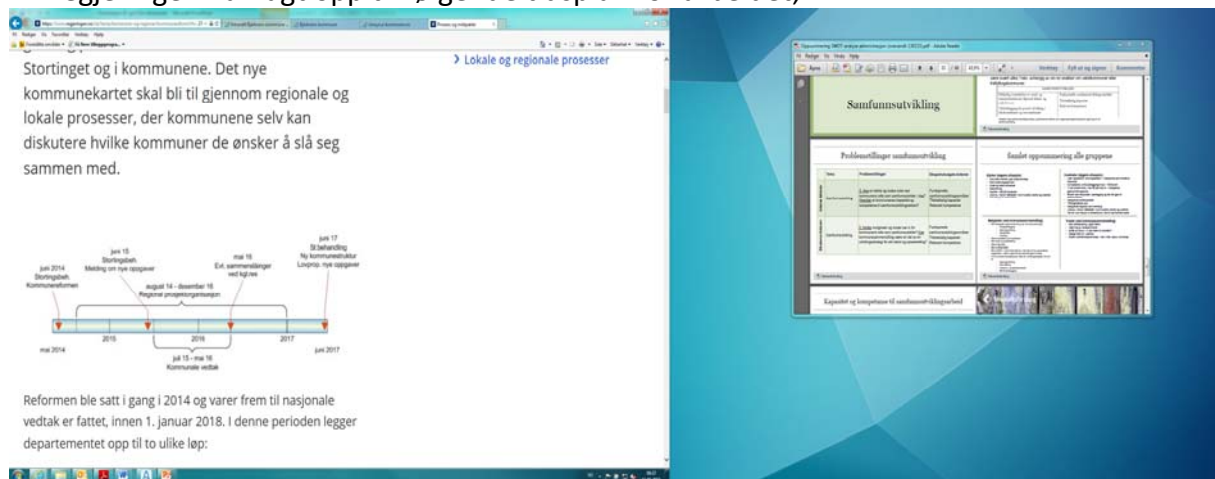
Stortinget og i kommunene. Det nye kommunekartet skal bli til gjennom regionale og lokale prosesser, der kommunene selv kan diskutere hvilke kommuner de ønsker å slå seg sammen med.

> Lokale og regionale prosesser

juni 2014
Stortingsbeh.
Kommunereformen

juni 15
Stortingsbeh.
Melding om nye oppgaver

august 14 – desember 16
Regional prosjektorganisasjon

mai 16
Evt. sammenslåinger ved kgl.res

juni 17
St.behandling
Ny kommunestruktur
Lovprop. nye oppgaver

mai 2014
2015
2016
2017
juni 2017

juli 15 – mai 16
Kommunale vedtak

Reformen ble satt i gang i 2014 og varer frem til nasjonale vedtak er fattet, innen 1. januar 2018. I denne perioden legger departementet opp til to ulike løp:

Samfunnsutvikling

Problemstillinger samfunnsutvikling

Samlet oppsummering alle gruppene

Kapasitet og kompetanse til samfunnsutviklingsarbeid

Prosess og milepæler